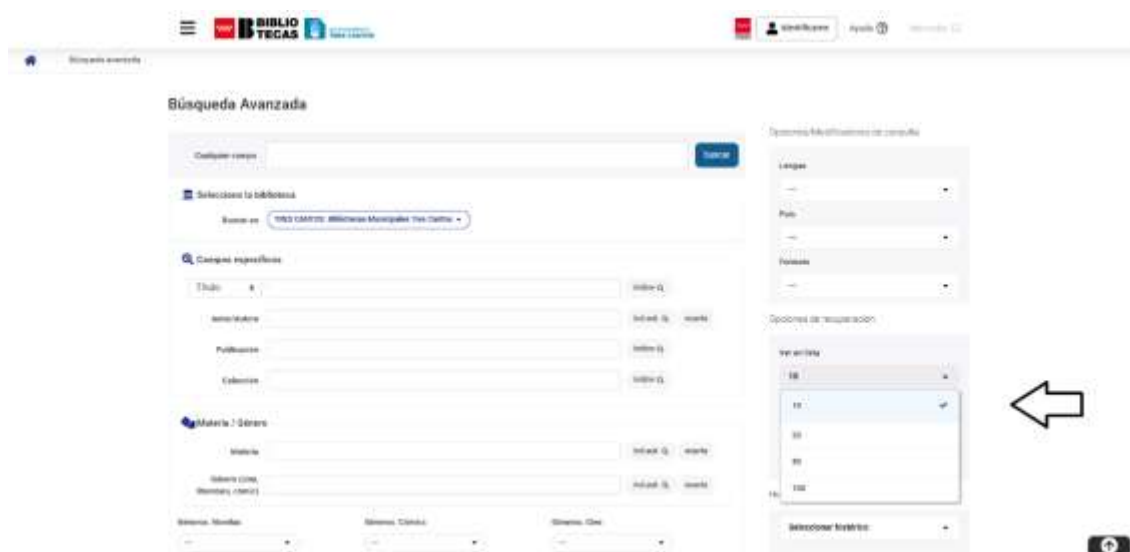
BIBLIO TECAS

Identificarse | Ayuda

Búsqueda avanzada

Búsqueda Avanzada

Cualquier campo

Buscar

Seleccione la biblioteca

Buscar en TRES CANTOS. Bibliotecas Municipales Tres Cantos

Campos específicos

Título

Índice

Autor/Autora

Índice | Invertir

Publicación

Índice

Colección

Índice

Materia / Género

Materia

Índice | Invertir

Género (cine, literatura, cómic)

Índice | Invertir

Géneros. Novelas

Géneros. Cómics

Géneros. Cine

Opciones/Modificadores de consulta

Lengua

—

País

—

Formato

—

Opciones de recuperación

Ver en lista

10

10

20

50

100

Seleccionar histórico